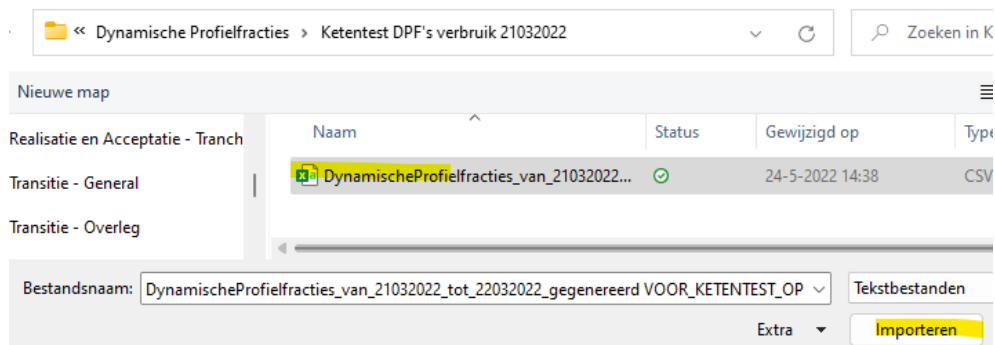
« Dynamische Profielfracties > Ketentest DPF's verbruik 21032022

Zoeken in K

Nieuwe map

Realisatie en Acceptatie - Tranch

Transitie - General

Transitie - Overleg

| Naam | Status | Gewijzigd op | Type |
|---|---|---|---|
| DynamischeProfielfracties_van_21032022... | | 24-5-2022 14:38 | CSV |

Bestandsnaam: DynamischeProfielfracties_van_21032022_tot_22032022_gegenereerd VOOR_KETENTEST_OP

Tekstbestanden

Extra

Importeren